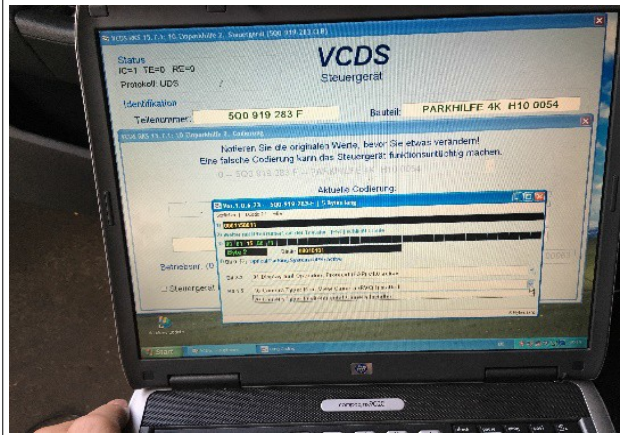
VCDS-DE 15.7.1: 10 Einparkhilfe 2, Steuergerät (5Q0 919 283 F)

VCDS

Steuergerät

Status
IC=1 TE=0 RE=0
Protokoll: UDS

Identifikation
Teilenummer: 5Q0 919 283 F
Bauteil: PARKHILFE 4K H10 0054

VCDS-DE 15.7.1: 10 Einparkhilfe 2, Codierung

Notieren Sie die originalen Werte, bevor Sie etwas verändern!
Eine falsche Codierung kann das Steuergerät funktionsuntüchtig machen.

Aktuelle Codierung:

Betriebsart: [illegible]

Steuergerät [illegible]

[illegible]

Byte 2

Bit 0-1

Bit 3

Start

compaq